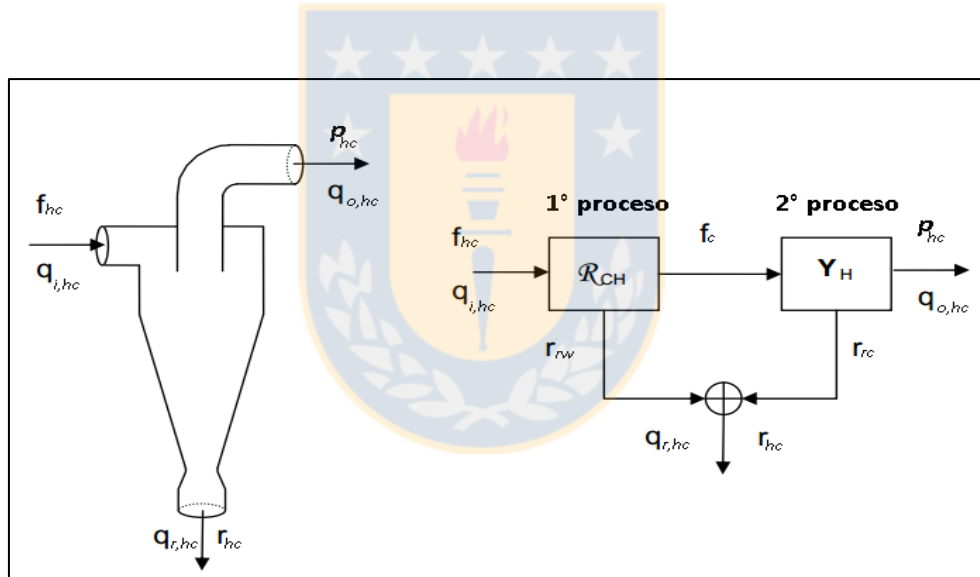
$\mathbf{p}_{hc}$
$\mathbf{q}_{o,hc}$
$\mathbf{f}_{hc}$
$\mathbf{q}_{i,hc}$
$\mathbf{q}_{r,hc}$ $\mathbf{r}_{hc}$

1° proceso
2° proceso
$\mathbf{f}_{hc}$
$\mathbf{q}_{i,hc}$
$\mathcal{R}_{CH}$
$\mathbf{f}_{c}$
$\mathbf{Y}_{H}$
$\mathbf{p}_{hc}$
$\mathbf{q}_{o,hc}$
$\mathbf{r}_{rw}$
$\mathbf{r}_{rc}$
$\mathbf{q}_{r,hc}$
$\mathbf{r}_{hc}$